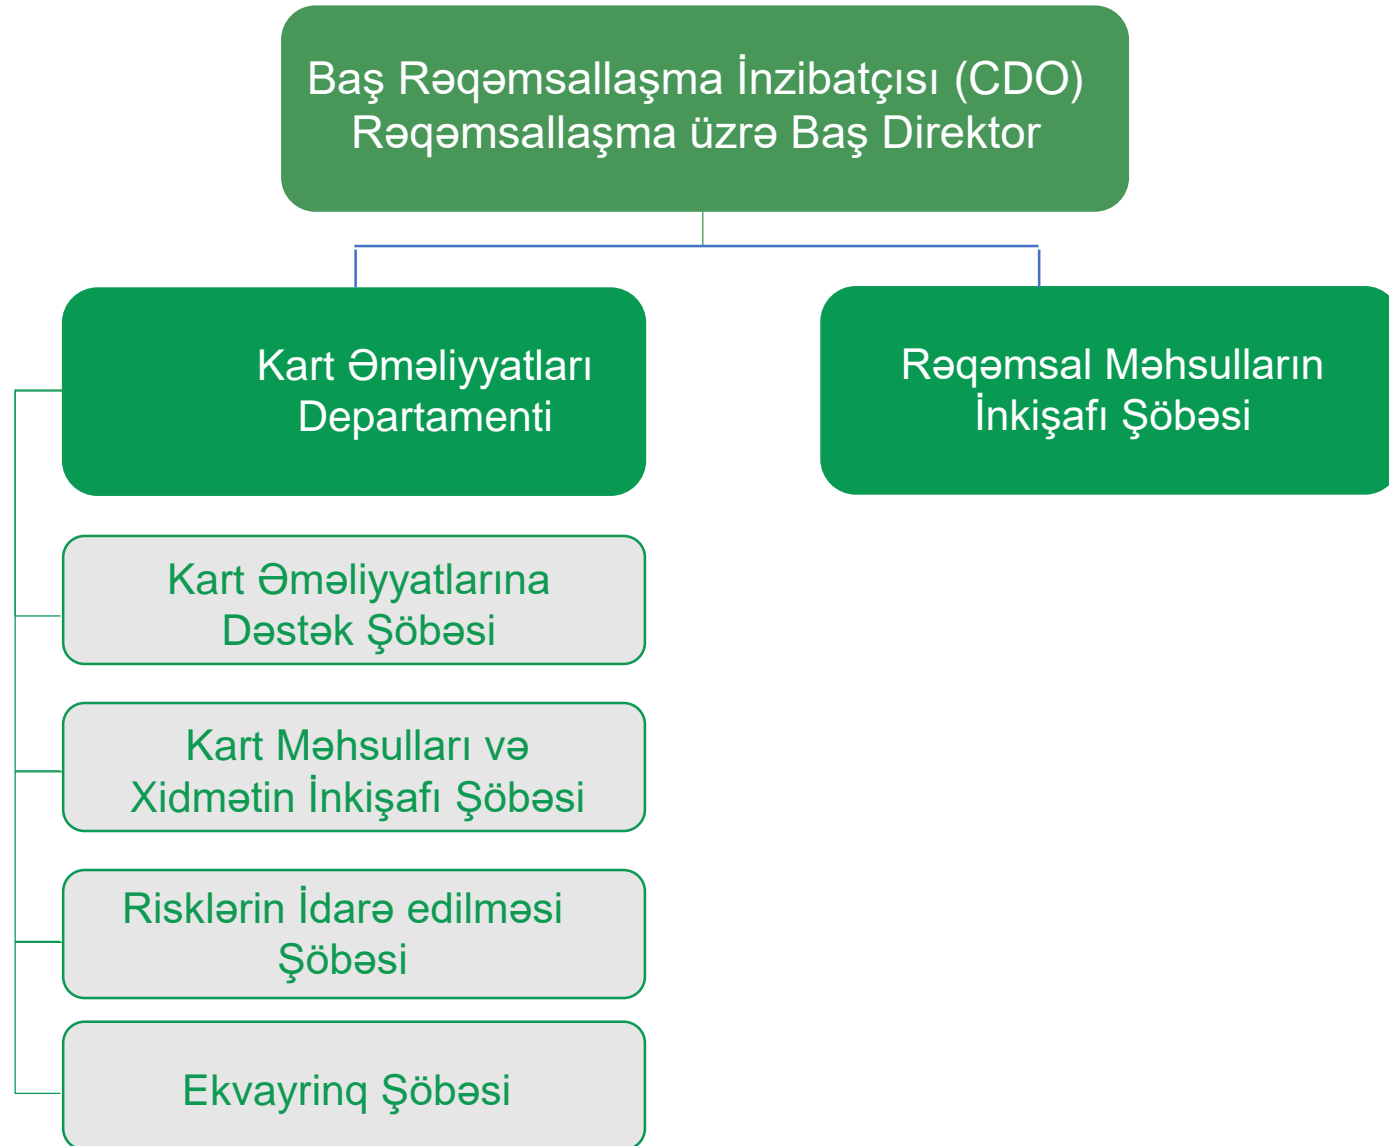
Baş Rəqəmsallaşma İnzibatçısı (CDO)
Rəqəmsallaşma üzrə Baş Direktor

Kart Əməliyyatları Departamenti

Rəqəmsal Məhsulların İnkişafı Şöbəsi

Kart Əməliyyatlarına Dəstək Şöbəsi

Kart Məhsulları və Xidmətin İnkişafı Şöbəsi

Risklərin İdarə edilməsi Şöbəsi

Ekvayrinq Şöbəsi